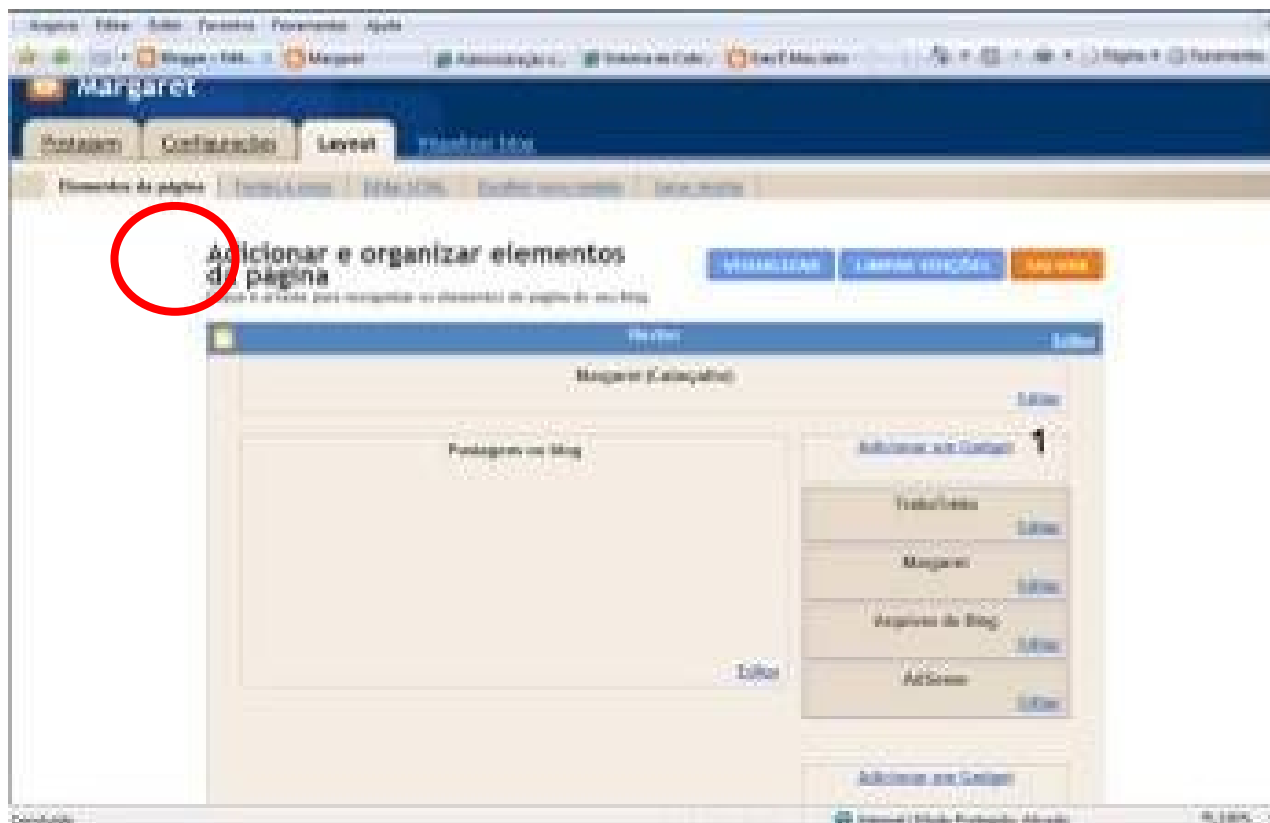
Arquivo Editar Exibir Favoritos Ferramentas Ajuda

Blogger - Edi... Margaret Administração ... Sistema de Cole... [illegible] Página Ferramentas

Margaret

Postagem Configurações Layout Visualizar blog

Elementos da página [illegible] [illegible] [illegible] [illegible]

Adicionar e organizar elementos da página

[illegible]

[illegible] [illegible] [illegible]

Header Editar

Margaret (Catalogação)

Editar

Postagens no blog

Editar

Adicionar um Gadget 1

Texto/Links

Editar

Margaret

Editar

Arquivo do Blog

Editar

AdSense

Editar

Adicionar um Gadget

Concluído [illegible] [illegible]